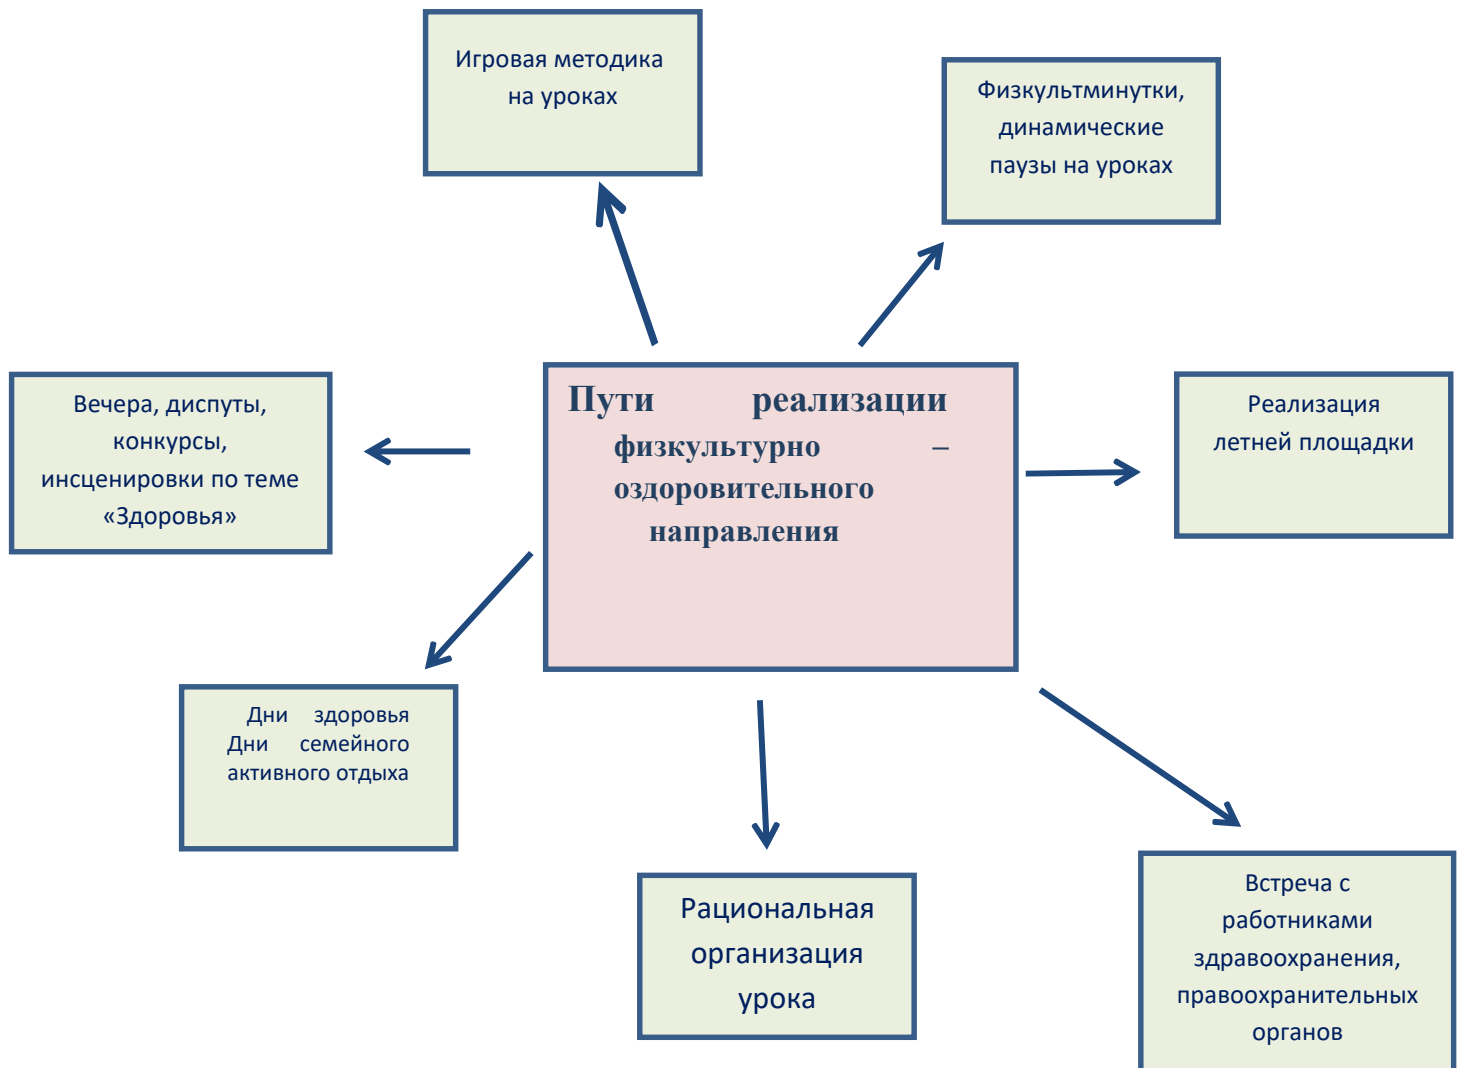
Игровая методика на уроках

Физкультминутки, динамические паузы на уроках

Пути реализации физкультурно – оздоровительного направления

Вечера, диспуты, конкурсы, инсценировки по теме «Здоровья»

Реализация летней площадки

Дни здоровья
Дни семейного активного отдыха

Рациональная организация урока

Встреча с работниками здравоохранения, правоохранительных органов